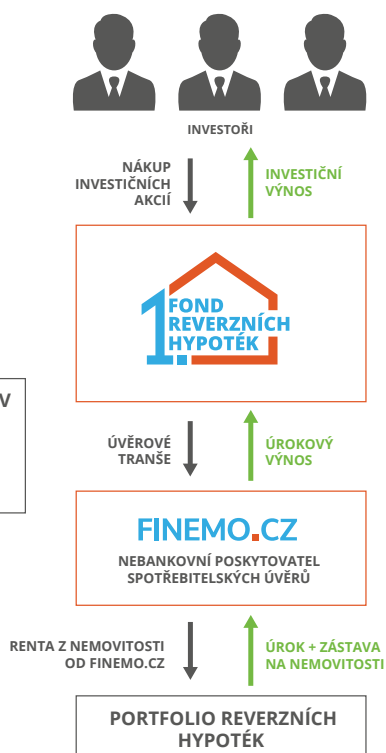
INVESTOŘI

NÁKUP INVESTIČNÍCH AKCIÍ

INVESTIČNÍ VÝNOS

1. FOND REVERZNÍCH HYPOTÉK

V

ÚVĚROVÉ TRANŠE

ÚROKOVÝ VÝNOS

FINEMO.CZ

NEBANKOVNÍ POSKYTOVATEL SPOTŘEBITELSKÝCH ÚVĚRŮ

RENTA Z NEMOVITOSTI OD FINEMO.CZ

ÚROK + ZÁSTAVA NA NEMOVITOSTI

PORTFOLIO REVERZNÍCH HYPOTÉK